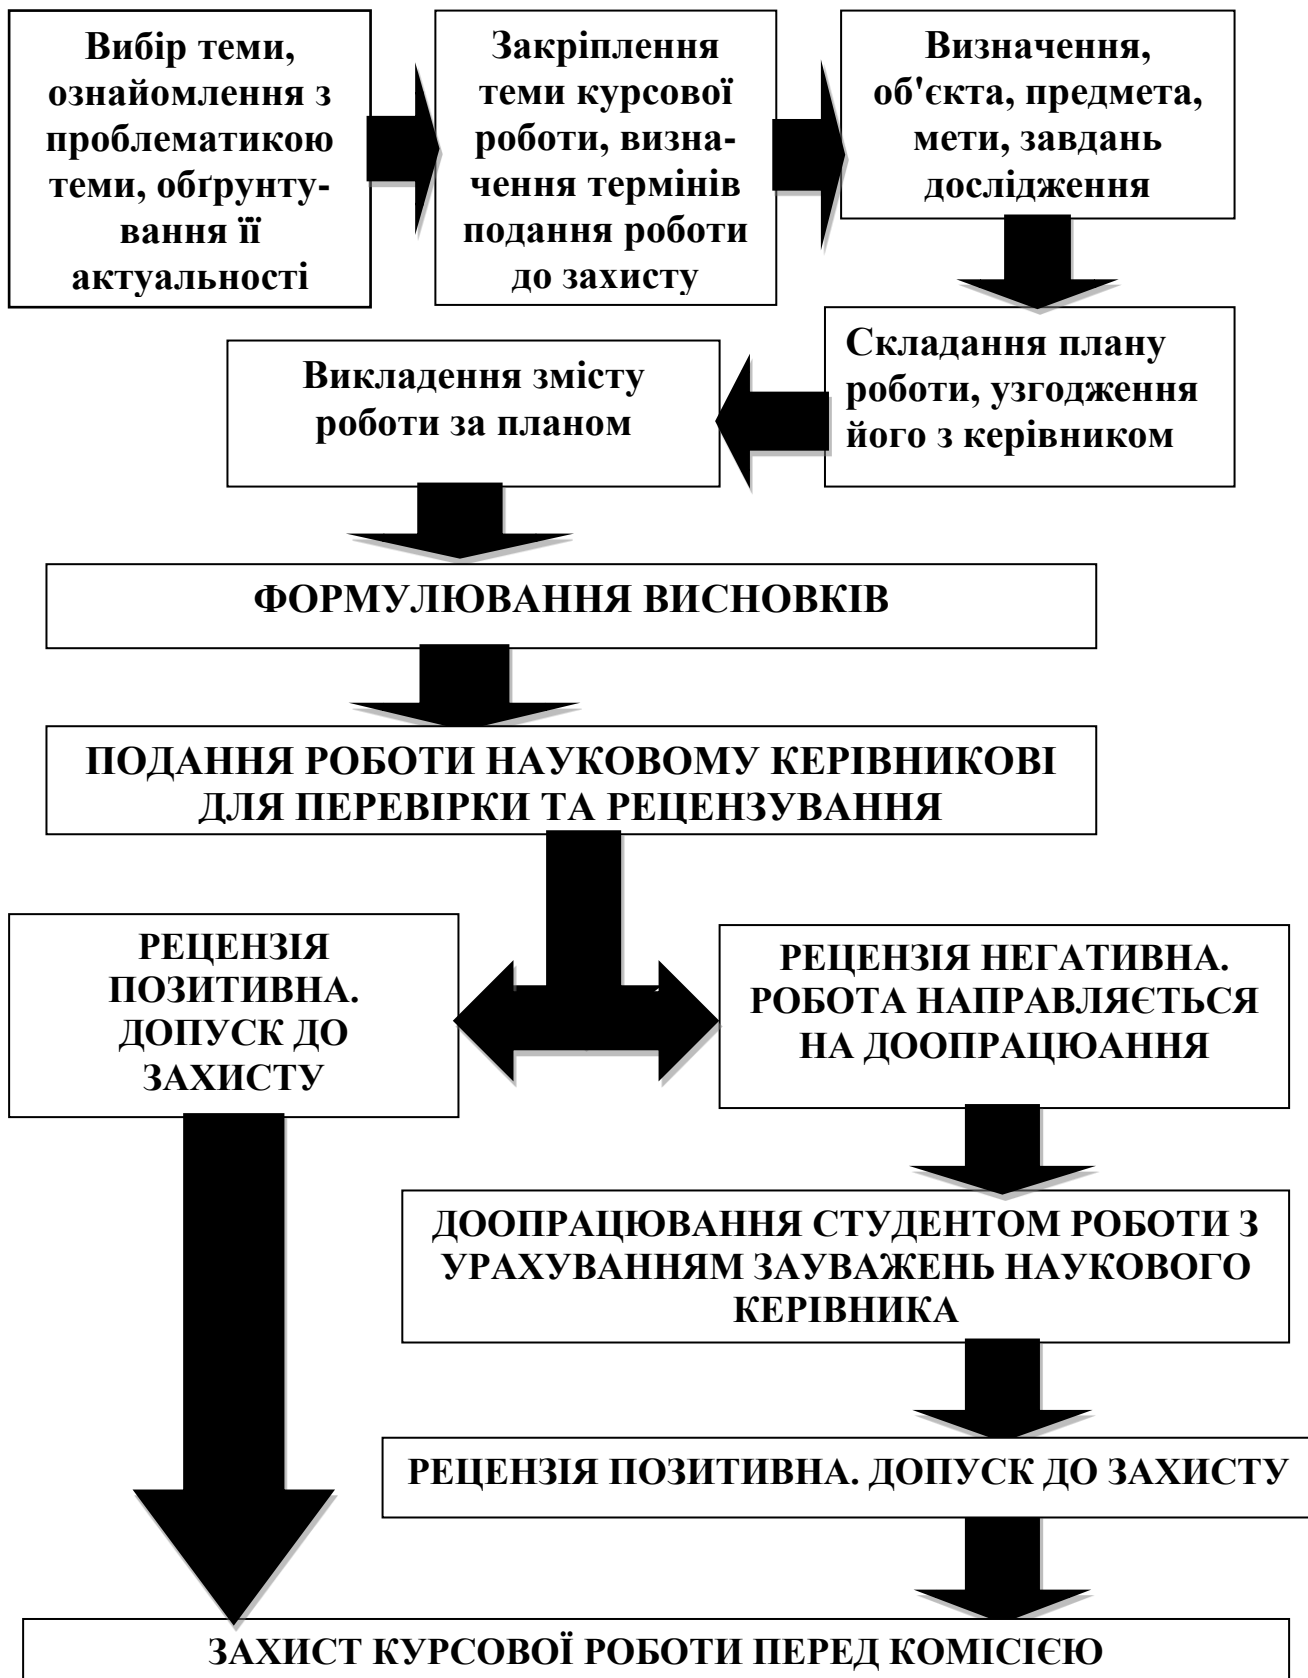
Вибір теми, ознайомлення з проблематикою теми, обґрунтування її актуальності

Закріплення теми курсової роботи, визначення термінів подання роботи до захисту

Визначення, об'єкта, предмета, мети, завдань дослідження

Складання плану роботи, узгодження його з керівником

Викладення змісту роботи за планом

ФОРМУЛЮВАННЯ ВИСНОВКІВ

ПОДАННЯ РОБОТИ НАУКОВОМУ КЕРІВНИКОВІ ДЛЯ ПЕРЕВІРКИ ТА РЕЦЕНЗУВАННЯ

РЕЦЕНЗІЯ ПОЗИТИВНА. ДОПУСК ДО ЗАХИСТУ

РЕЦЕНЗІЯ НЕГАТИВНА. РОБОТА НАПРАВЛЯЄТЬСЯ НА ДООПРАЦЮАННЯ

ДООПРАЦЮВАННЯ СТУДЕНТОМ РОБОТИ З УРАХУВАННЯМ ЗАУВАЖЕНЬ НАУКОВОГО КЕРІВНИКА

РЕЦЕНЗІЯ ПОЗИТИВНА. ДОПУСК ДО ЗАХИСТУ

ЗАХИСТ КУРСОВОЇ РОБОТИ ПЕРЕД КОМІСІЄЮ